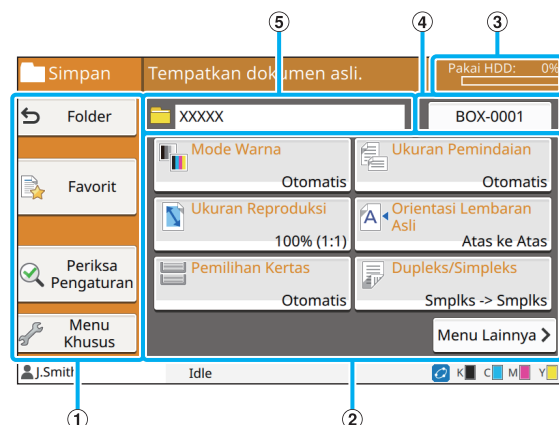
⑤ ④ ③

Simpan

Tempatkan dokumen asli.

Pakai HDD: 0%

Folder

XXXXX

BOX-0001

Favorit

Mode Warna
Otomatis

Ukuran Pemindaian
Otomatis

Ukuran Reproduksi
100% (1:1)

Orientasi Lembaran Asli
Atas ke Atas

Periksa Pengaturan

Pemilihan Kertas
Otomatis

Dupleks/Simpleks
Smplks -> Smplks

Menu Khusus

Menu Lainnya

J.Smith

Idle

K C M Y

① ②